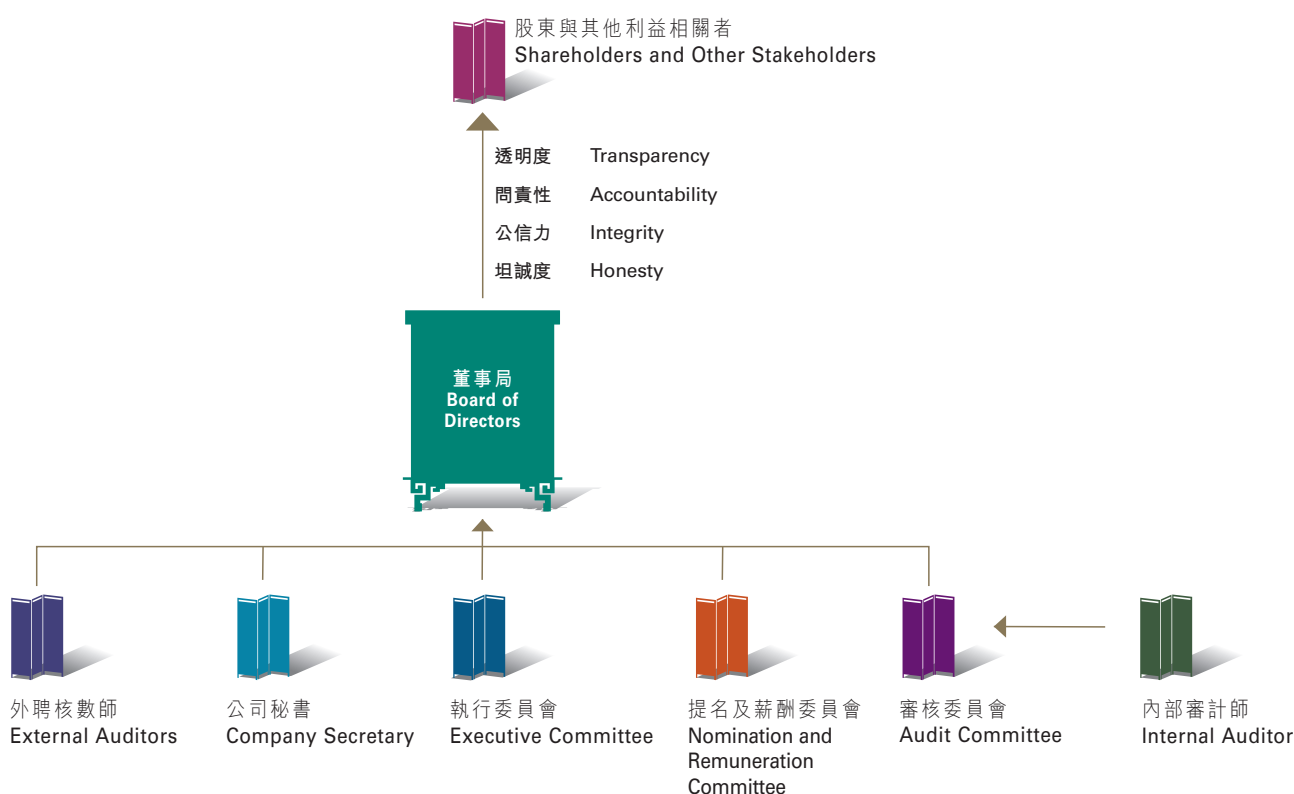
股東與其他利益相關者
Shareholders and Other Stakeholders

透明度 Transparency
問責性 Accountability
公信力 Integrity
坦誠度 Honesty

董事局
Board of Directors

外聘核數師
External Auditors

公司秘書
Company Secretary

執行委員會
Executive Committee

提名及薪酬委員會
Nomination and Remuneration Committee

審核委員會
Audit Committee

內部審計師
Internal Auditor